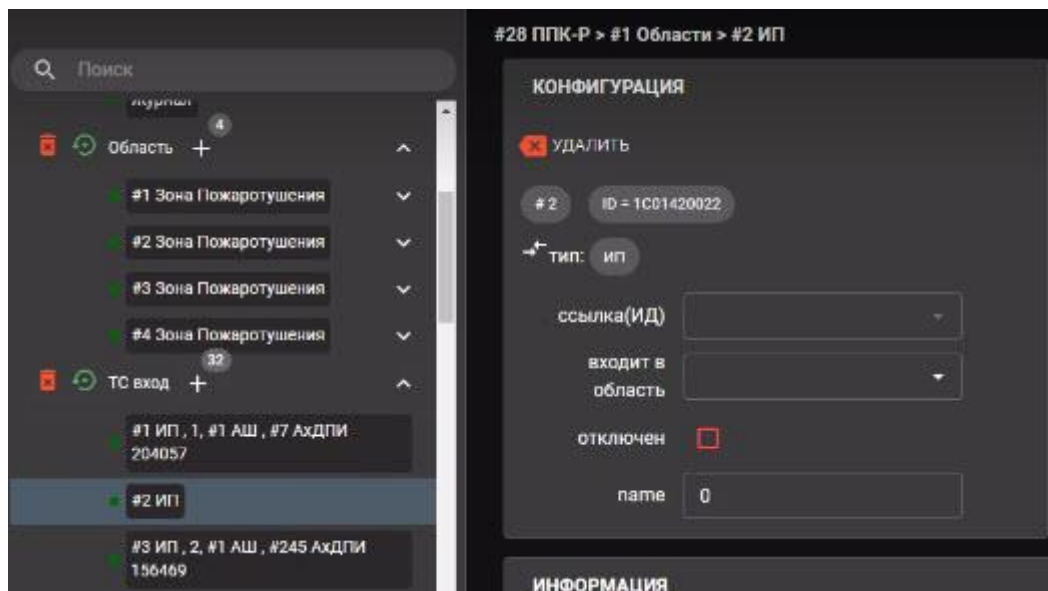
Поиск

Журнал

4

Область +

#1 Зона Пожаротушения

#2 Зона Пожаротушения

#3 Зона Пожаротушения

#4 Зона Пожаротушения

32

ТС вход +

#1 ИП , 1, #1 АШ , #7 АхДПИ 204057

#2 ИП

#3 ИП , 2, #1 АШ , #245 АхДПИ 156469

#28 ППК-Р > #1 Области > #2 ИП

КОНФИГУРАЦИЯ

УДАЛИТЬ

#2

ID = 1C01420022

тип: ИП

ссылка(ИД)

входит в область

отключен

name 0

ИНФОРМАЦИЯ